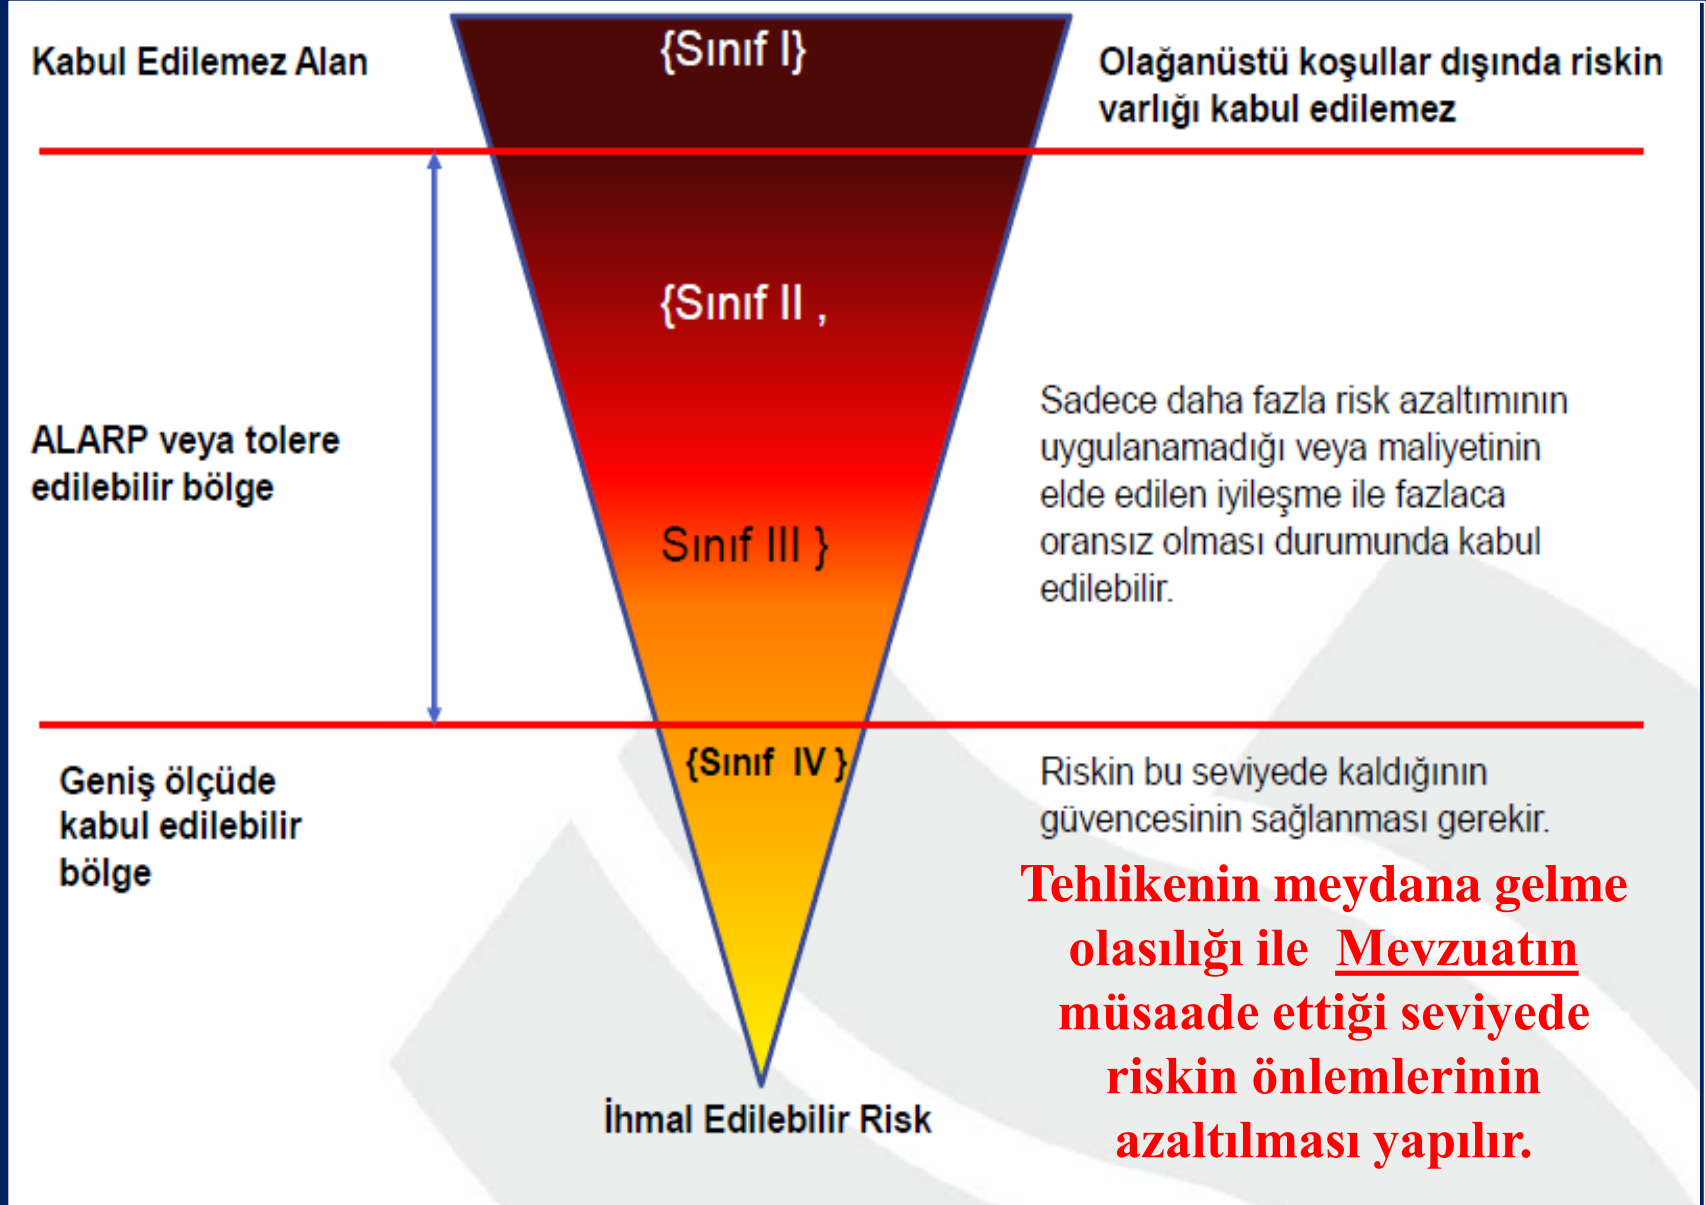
Kabul Edilemez Alan

{Sınıf I}

Olağanüstü koşullar dışında riskin varlığı kabul edilemez

{Sınıf II ,

ALARP veya tolere edilebilir bölge

Sadece daha fazla risk azaltımının uygulanamadığı veya maliyetinin elde edilen iyileşme ile fazlaca oransız olması durumunda kabul edilebilir.

Sınıf III }

Geniş ölçüde kabul edilebilir bölge

{Sınıf IV }

Riskin bu seviyede kaldığının güvencesinin sağlanması gerekir.

Tehlikenin meydana gelme olasılığı ile Mevzuatın müsaade ettiği seviyede riskin önlemlerinin azaltılması yapılır.

İhmal Edilebilir Risk